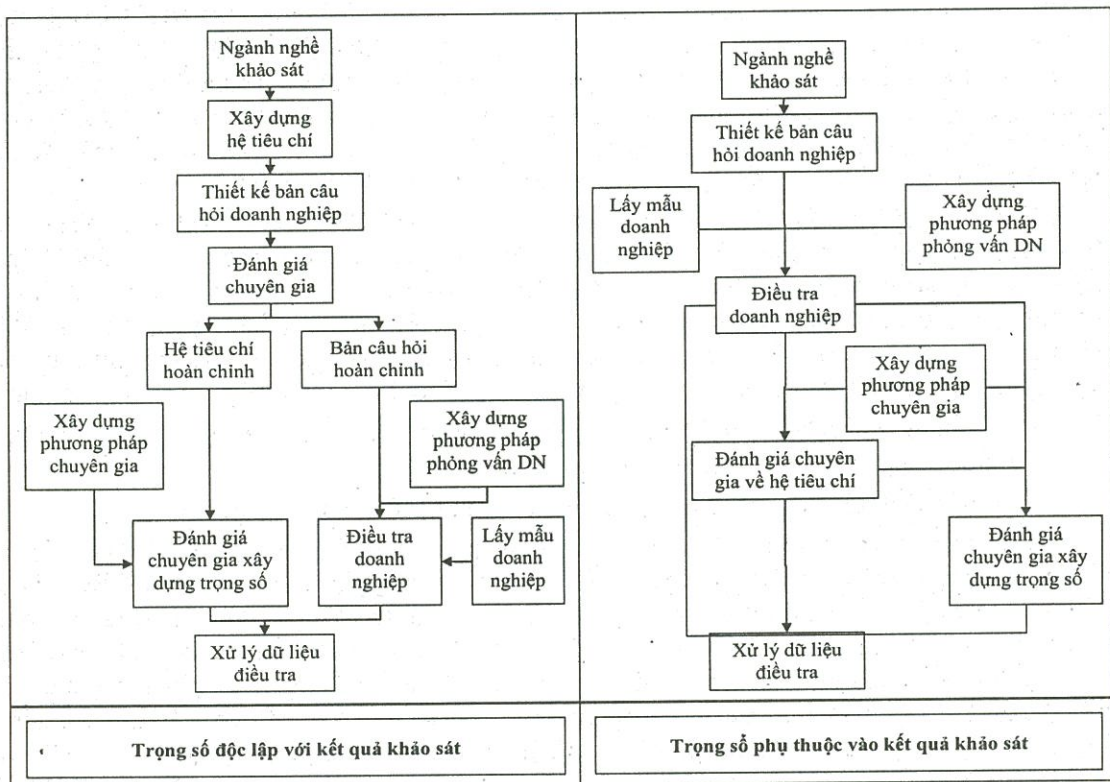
Ngành nghề khảo sát

Xây dựng hệ tiêu chí

Thiết kế bản câu hỏi doanh nghiệp

Đánh giá chuyên gia

Hệ tiêu chí hoàn chỉnh

Bản câu hỏi hoàn chỉnh

Xây dựng phương pháp chuyên gia

Xây dựng phương pháp phỏng vấn DN

Đánh giá chuyên gia xây dựng trọng số

Điều tra doanh nghiệp

Lấy mẫu doanh nghiệp

Xử lý dữ liệu điều tra

Trọng số độc lập với kết quả khảo sát

Ngành nghề khảo sát

Thiết kế bản câu hỏi doanh nghiệp

Lấy mẫu doanh nghiệp

Xây dựng phương pháp phỏng vấn DN

Điều tra doanh nghiệp

Xây dựng phương pháp chuyên gia

Đánh giá chuyên gia về hệ tiêu chí

Đánh giá chuyên gia xây dựng trọng số

Xử lý dữ liệu điều tra

Trọng số phụ thuộc vào kết quả khảo sát